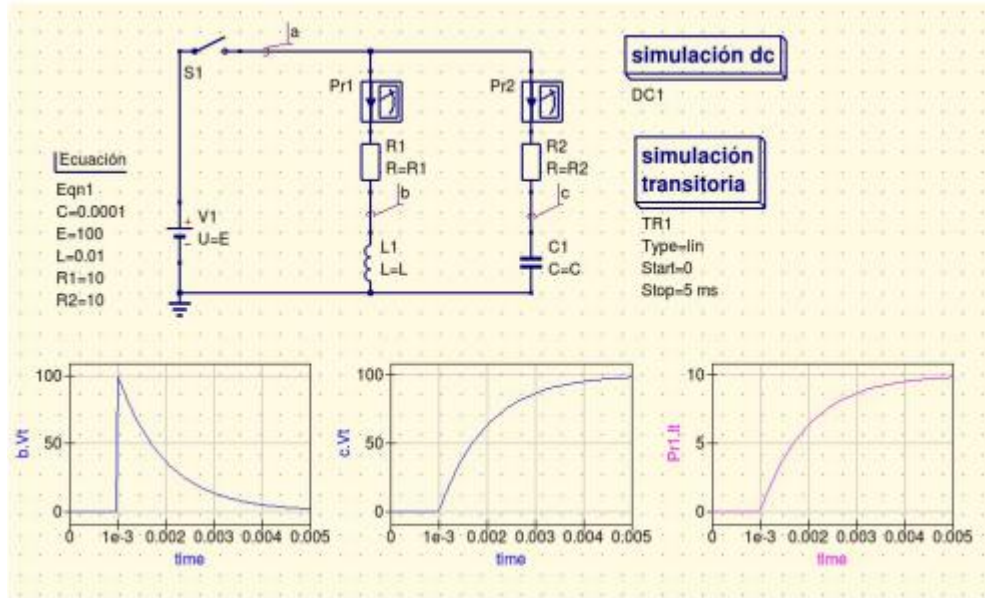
a

S1

Pr1

Pr2

simulación dc

DC1

Ecuación

Eqn1
C=0.0001
E=100
L=0.01
R1=10
R2=10

R1
R=R1

b

R2
R=R2

c

simulación transitoria

TR1
Type=lin
Start=0
Stop=5 ms

V1
U=E

L1
L=L

C1
C=C

100
50
0
b.Vt
0 1e-3 0.002 0.003 0.004 0.005
time

100
50
0
c.Vt
0 1e-3 0.002 0.003 0.004 0.005
time

10
5
0
Pr1.It
0 1e-3 0.002 0.003 0.004 0.005
time